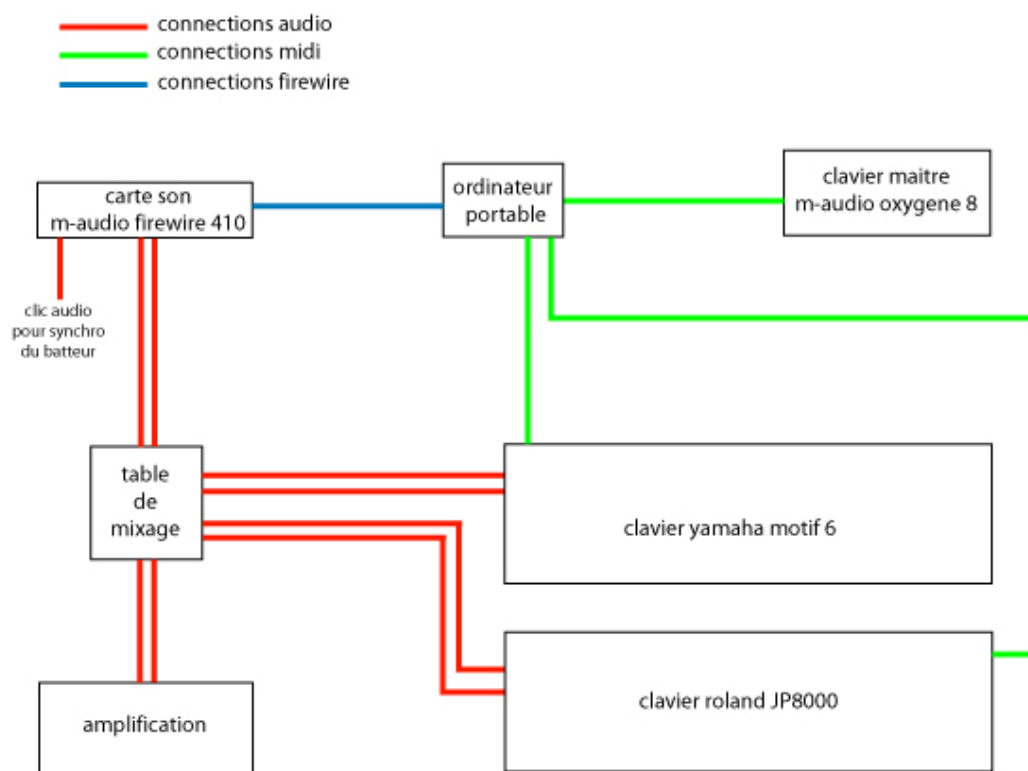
connections audio
connections midi
connections firewire

carte son
m-audio firewire 410

ordinateur
portable

clavier maitre
m-audio oxygene 8

clic audio
pour synchro
du batteur

table
de
mixage

clavier yamaha motif 6

clavier roland JP8000

amplification